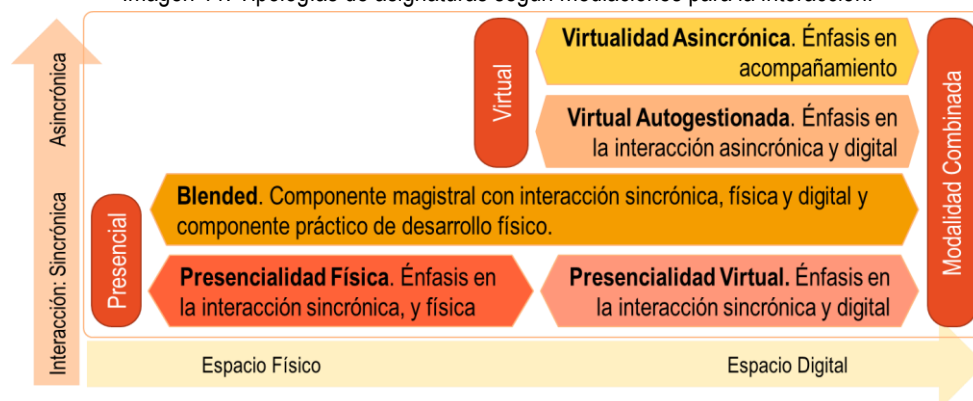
Imagen 11. Tipologías de asignaturas según mediaciones para la interacción.

Interacción: Sincrónica Asincrónica

Virtual

Virtualidad Asincrónica. Énfasis en acompañamiento

Virtual Autogestionada. Énfasis en la interacción asincrónica y digital

Modalidad Combinada

Presencial

Blended. Componente magistral con interacción sincrónica, física y digital y componente práctico de desarrollo físico.

Presencialidad Física. Énfasis en la interacción sincrónica, y física

Presencialidad Virtual. Énfasis en la interacción sincrónica y digital

Espacio Físico

Espacio Digital